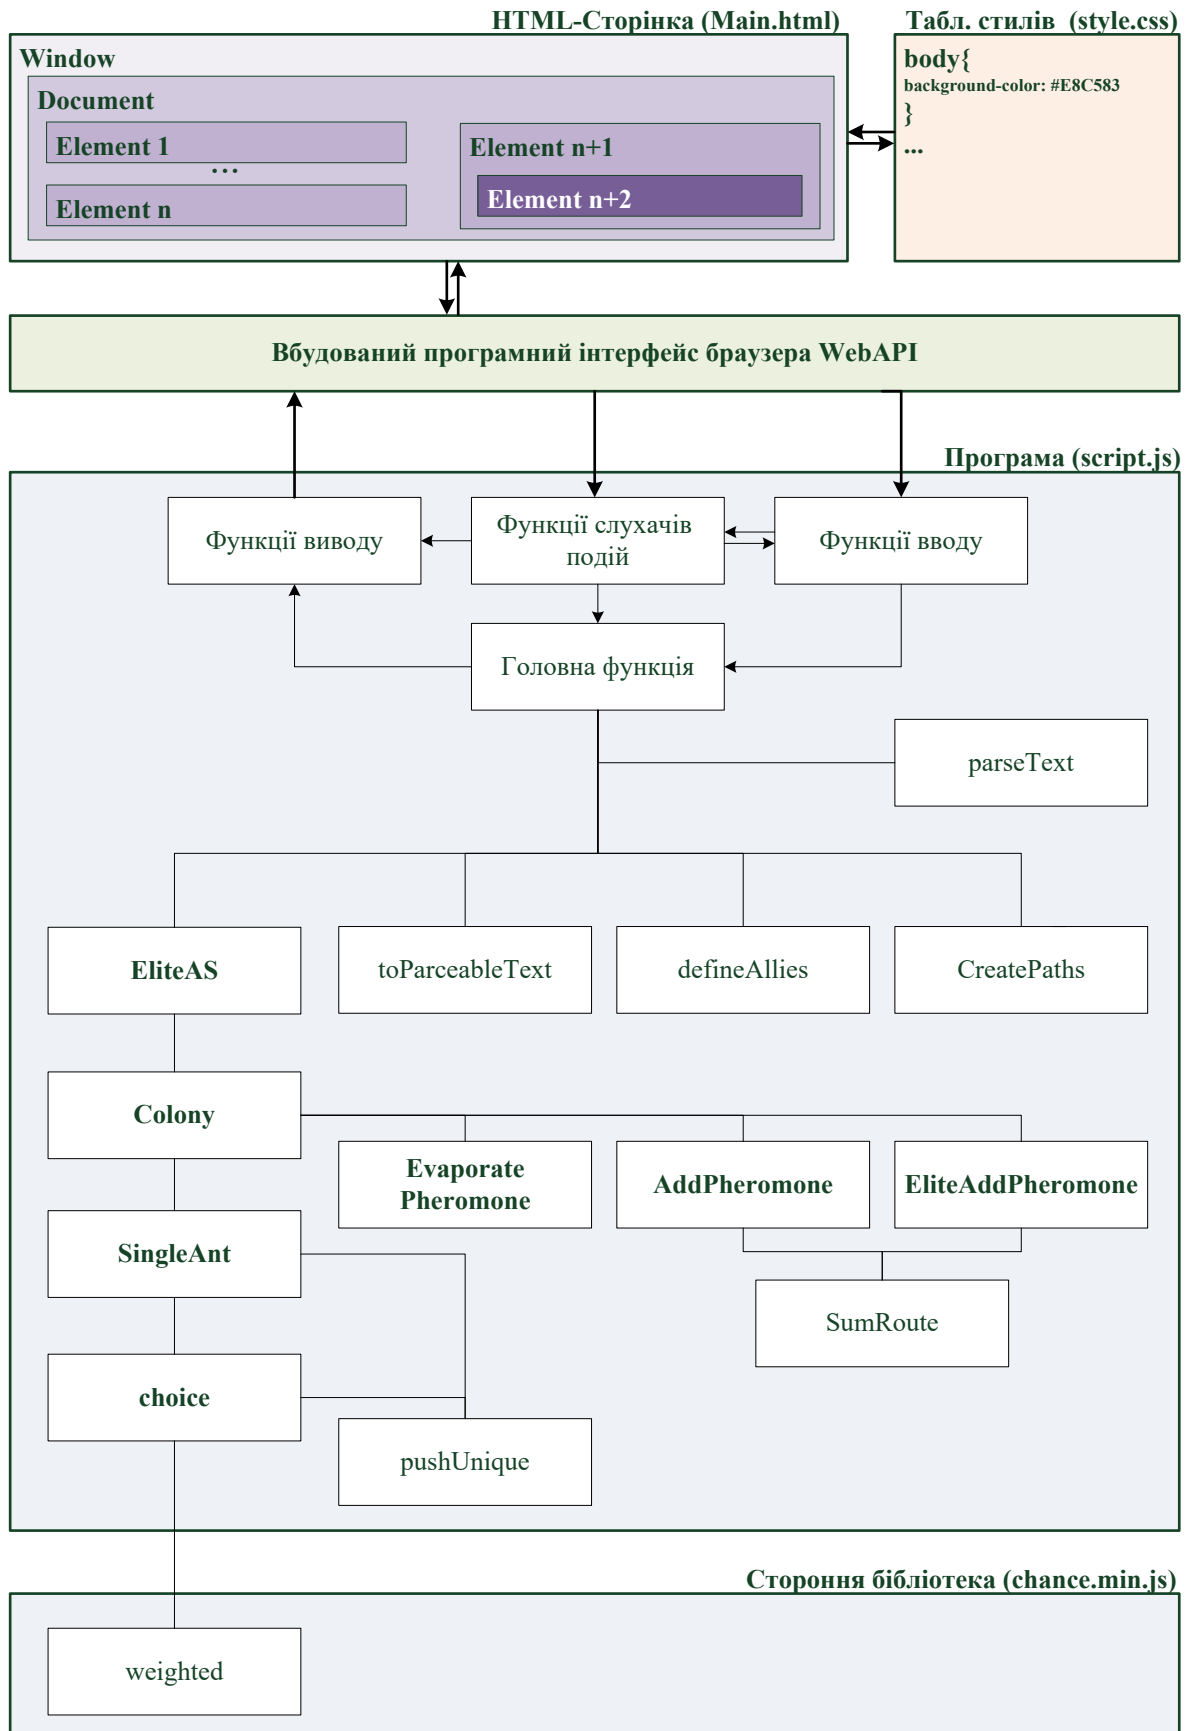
HTML-Сторінка (Main.html)

Window

Document

Element 1

…

Element n

Element n+1

Element n+2

Табл. стилів (style.css)

body{
background-color: #E8C583
}
...

Вбудований програмний інтерфейс браузера WebAPI

Програма (script.js)

Функції виводу

Функції слухачів подій

Функції вводу

Головна функція

parseText

EliteAS

toParceableText

defineAllies

CreatePaths

Colony

Evaporate Pheromone

AddPheromone

EliteAddPheromone

SingleAnt

SumRoute

choice

pushUnique

Стороння бібліотека (chance.min.js)

weighted